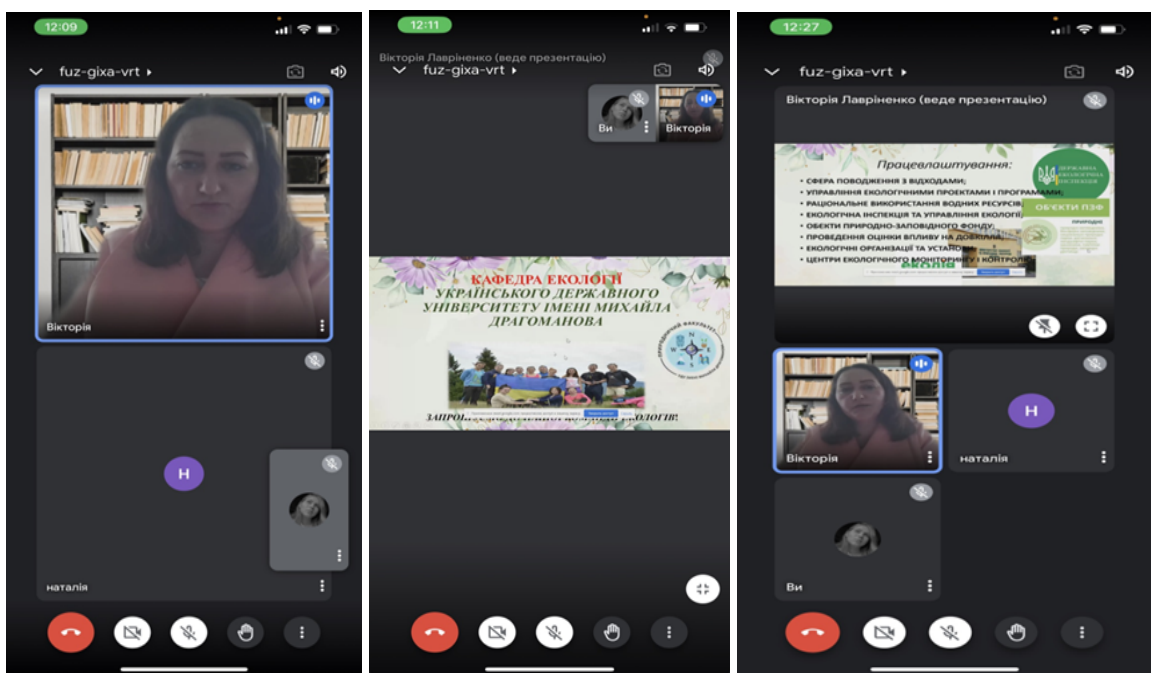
12:09

fuz-gixa-vrt

Вікторія

H

наталія

12:11

Вікторія Лавріненко (веде презентацію)

fuz-gixa-vrt

Ви

Вікторія

КАФЕДРА ЕКОЛОГІЇ
УКРАЇНСЬКОГО ДЕРЖАВНОГО УНІВЕРСИТЕТУ ІМЕНІ МИХАЙЛА ДРАГОМАНОВА

ЗАПРО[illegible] ЕКОЛОГІВ!

12:27

fuz-gixa-vrt

Вікторія Лавріненко (веде презентацію)

Працевлаштування:
• СФЕРА ПОВОДЖЕННЯ З ВІДХОДАМИ;
• УПРАВЛІННЯ ЕКОЛОГІЧНИМИ ПРОЕКТАМИ І ПРОГРАМАМИ;
• РАЦІОНАЛЬНЕ ВИКОРИСТАННЯ ВОДНИХ РЕСУРСІВ;
• ЕКОЛОГІЧНА ІНСПЕКЦІЯ ТА УПРАВЛІННЯ ЕКОЛОГІ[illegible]
• ОБЄКТИ ПРИРОДНО-ЗАПОВІДНОГО ФОНДУ;
• ПРОВЕДЕННЯ ОЦІНКИ ВПЛИВУ НА ДОВКІЛЛ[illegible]
• ЕКОЛОГІЧНІ ОРГАНІЗАЦІЇ ТА УСТАНОВИ;
• ЦЕНТРИ ЕКОЛОГІЧНОГО МОНІТОРИНГУ І КОНТРОЛ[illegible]

ДЕРЖАВНА ЕКОЛОГІЧНА ІНСПЕКЦІЯ

ОБ'ЄКТИ ПЗФ

Вікторія

H

наталія

Ви